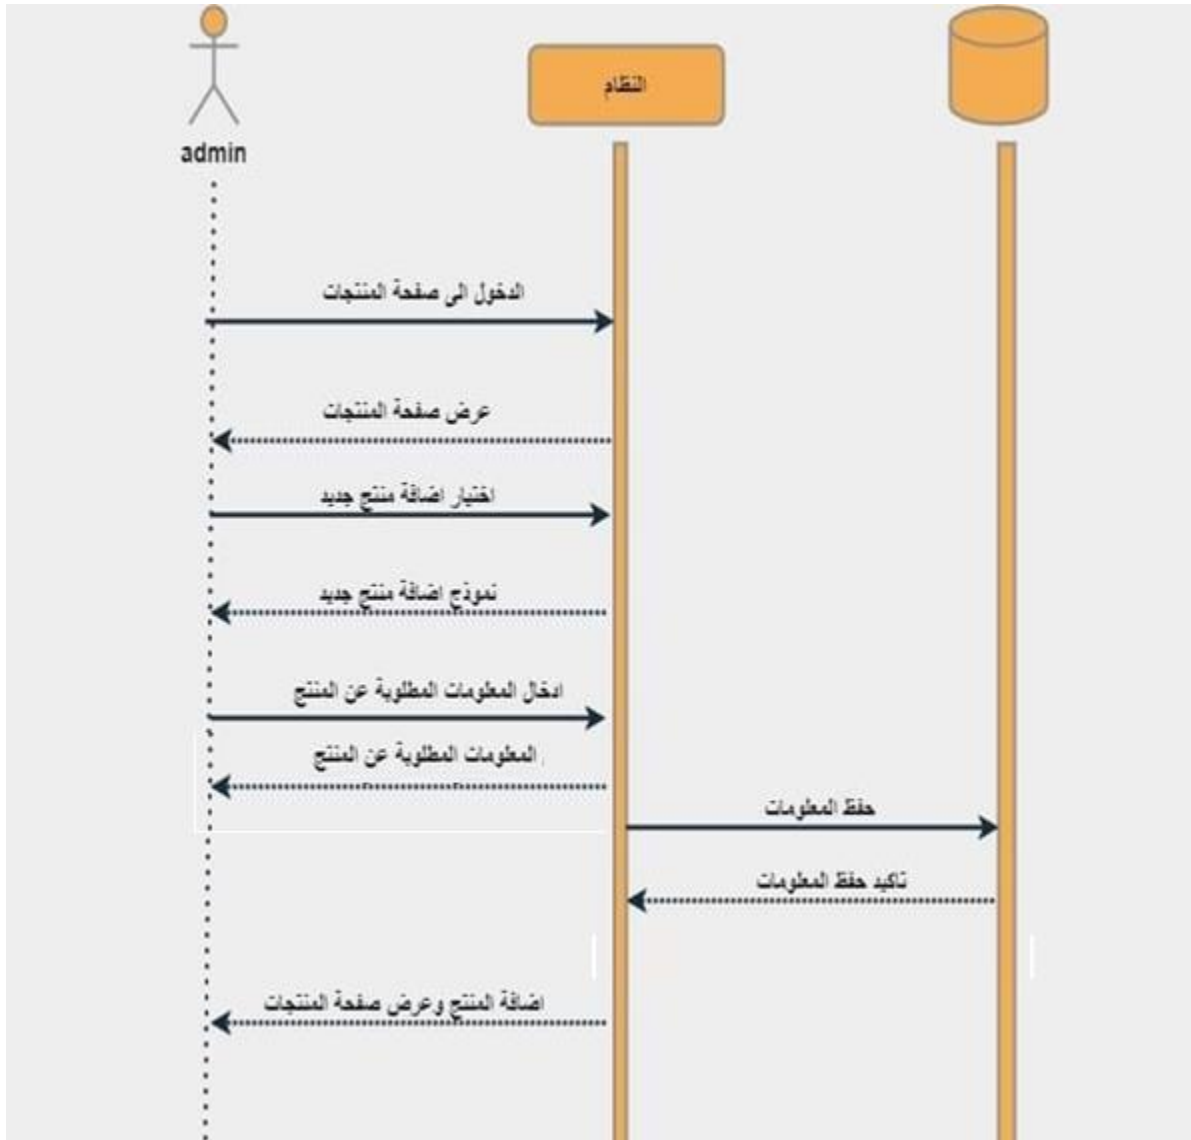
admin

النظام

الدخول الى صفحة المنتجات

عرض صفحة المنتجات

اختيار اضافة منتج جديد

نموذج اضافة منتج جديد

ادخال المعلومات المطلوبة عن المنتج

المعلومات المطلوبة عن المنتج

حفظ المعلومات

تاكيد حفظ المعلومات

اضافة المنتج وعرض صفحة المنتجات